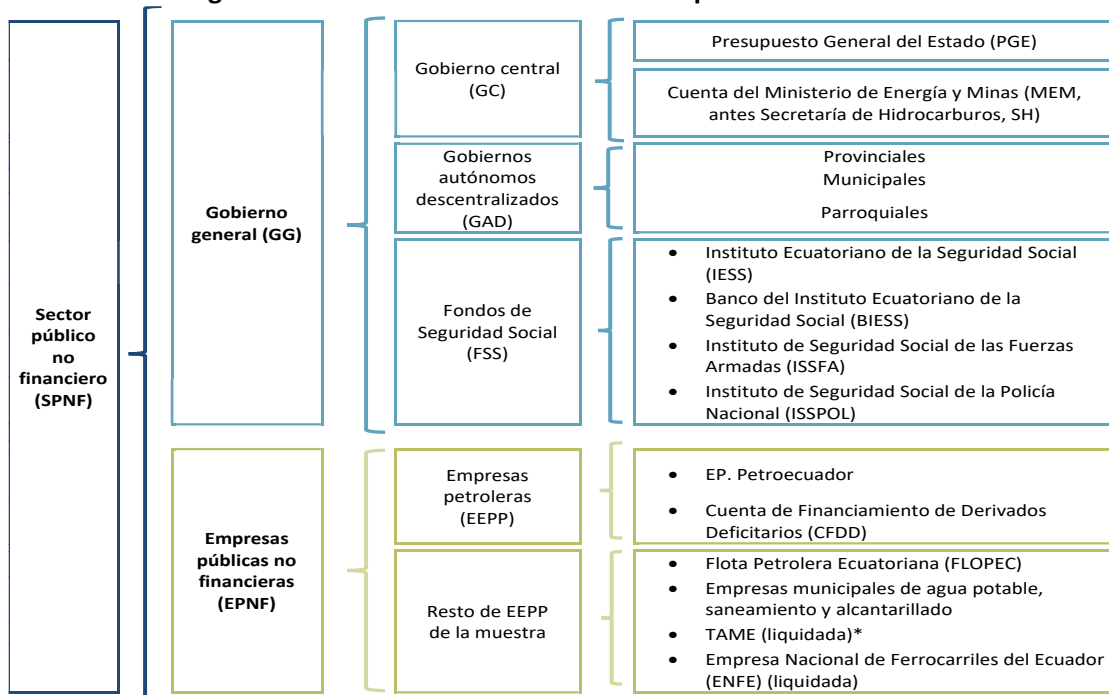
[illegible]

Sector público no financiero (SPNF)

Gobierno general (GG)

Gobierno central (GC)

Presupuesto General del Estado (PGE)

Cuenta del Ministerio de Energía y Minas (MEM, antes Secretaría de Hidrocarburos, SH)

Gobiernos autónomos descentralizados (GAD)

Provinciales
Municipales
Parroquiales

Fondos de Seguridad Social (FSS)

- Instituto Ecuatoriano de la Seguridad Social (IESS)
- Banco del Instituto Ecuatoriano de la Seguridad Social (BIESS)
- Instituto de Seguridad Social de las Fuerzas Armadas (ISSFA)
- Instituto de Seguridad Social de la Policía Nacional (ISSPOL)

Empresas públicas no financieras (EPNF)

Empresas petroleras (EEPP)

- EP. Petroecuador
- Cuenta de Financiamiento de Derivados Deficitarios (CFDD)

Resto de EEPP de la muestra

- Flota Petrolera Ecuatoriana (FLOPEC)
- Empresas municipales de agua potable, saneamiento y alcantarillado
- TAME (liquidada)*
- Empresa Nacional de Ferrocarriles del Ecuador (ENFE) (liquidada)